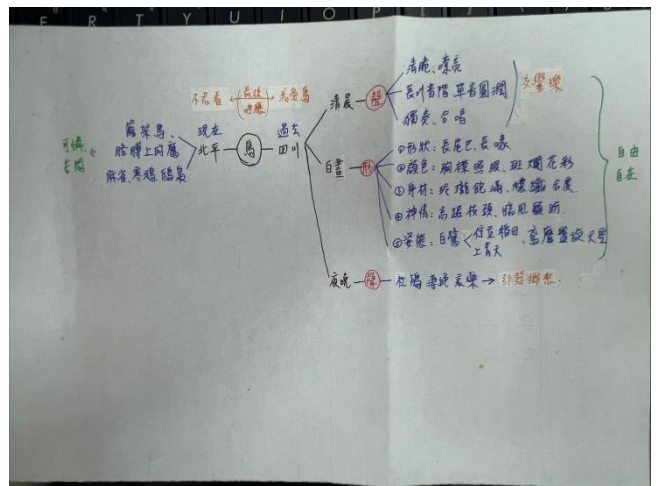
E R T Y U I O P

可憐、悲哀

籠中鳥、胳膊上的鳥、麻雀、寒鴉、臨鳥

現在北平

鳥

過去四川

不忍看 (監獄、刑場) 看愛鳥

清晨 — 聲 — 喧嘩、婉轉、長引着喉嚨，單音圓潤、獨奏、合唱 — 交響樂

白晝 — 形 — ①形狀：長尾巴、長喙 ②顏色：兩樣顏色、斑斕花彩 ③身材：玲瓏飽滿、穠纖合度 ④神情：高蹺著頭、臨風顧盼 ⑤姿態：白鷺 < 佇立稻田、上青天 盤旋天空

夜晚 — 鳴 — 杜鵑、凄涼哀樂 → 引起鄉愁

自由自在